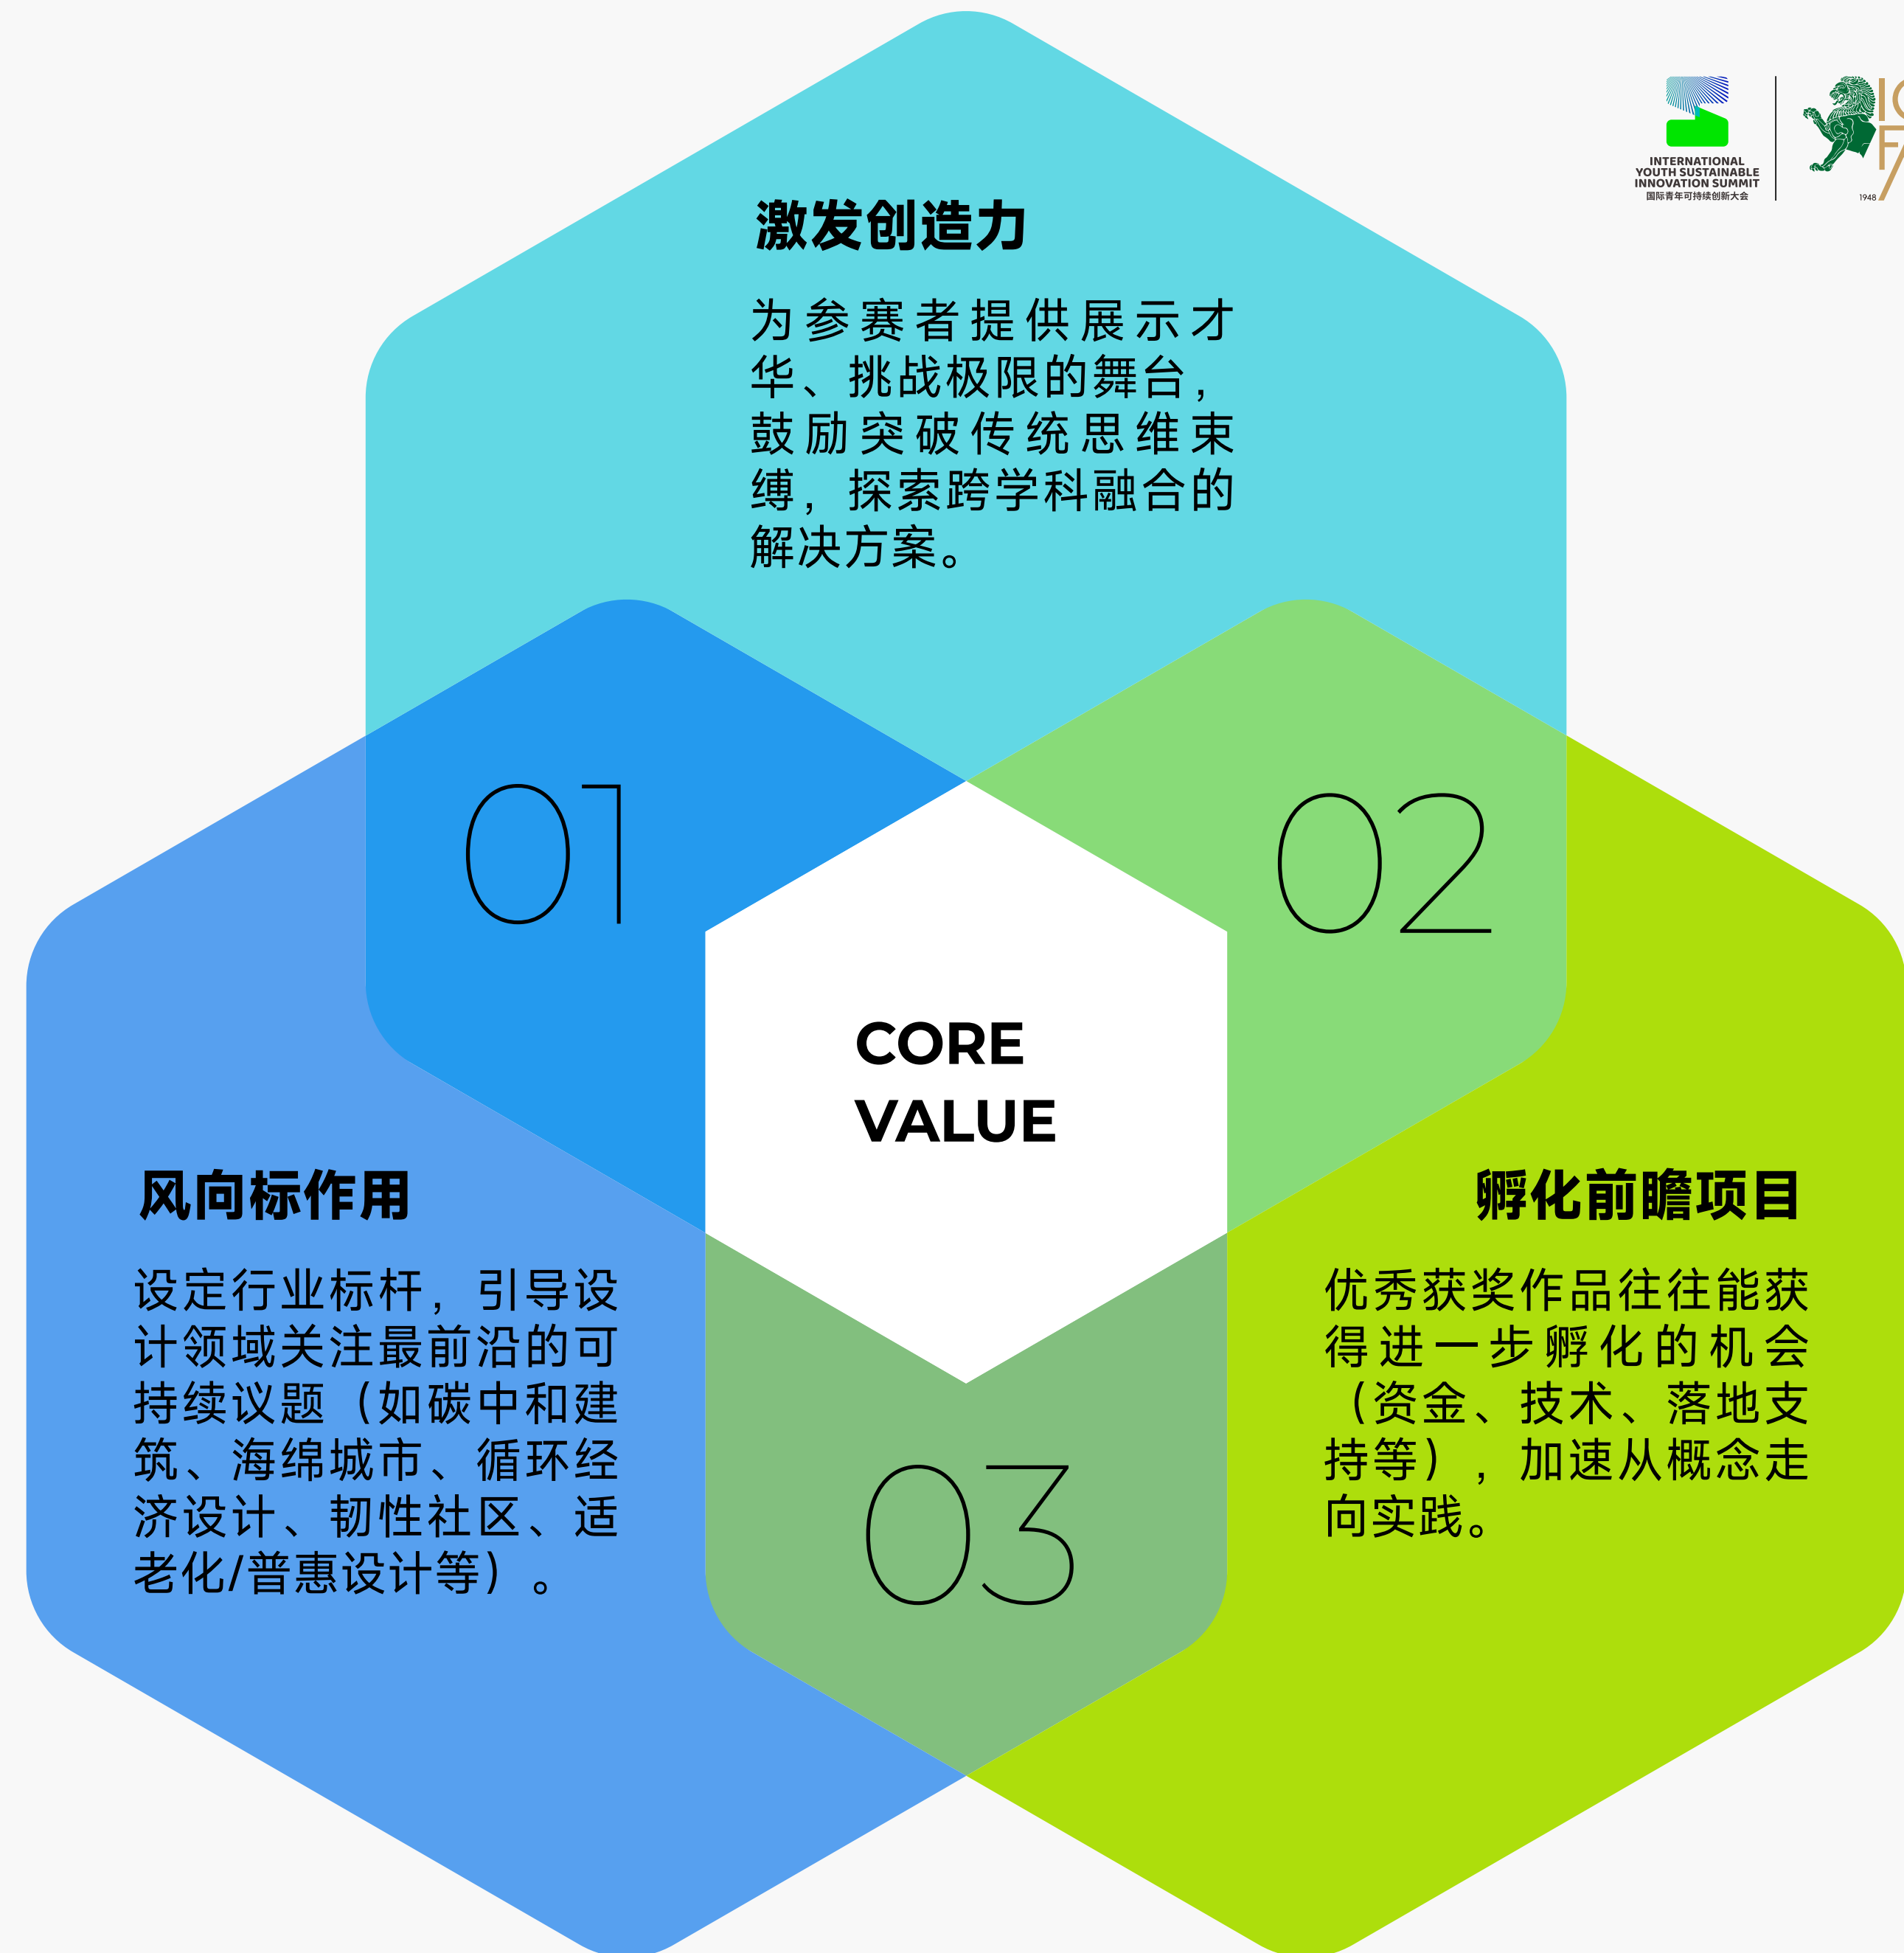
INTERNATIONAL YOUTH SUSTAINABLE INNOVATION SUMMIT
国际青年可持续创新大会

1948

激发创造力

为参赛者提供展示才华、挑战极限的舞台，鼓励突破传统思维束缚，探索跨学科融合的解决方案。

01

02

CORE VALUE

风向标作用

设定行业标杆，引导设计领域关注最前沿的可持续议题（如碳中和建筑、海绵城市、循环经济设计、韧性社区、适老化/普惠设计等）。

孵化前瞻项目

优秀获奖作品往往能获得进一步孵化的机会（资金、技术、落地支持等），加速从概念走向实践。

03